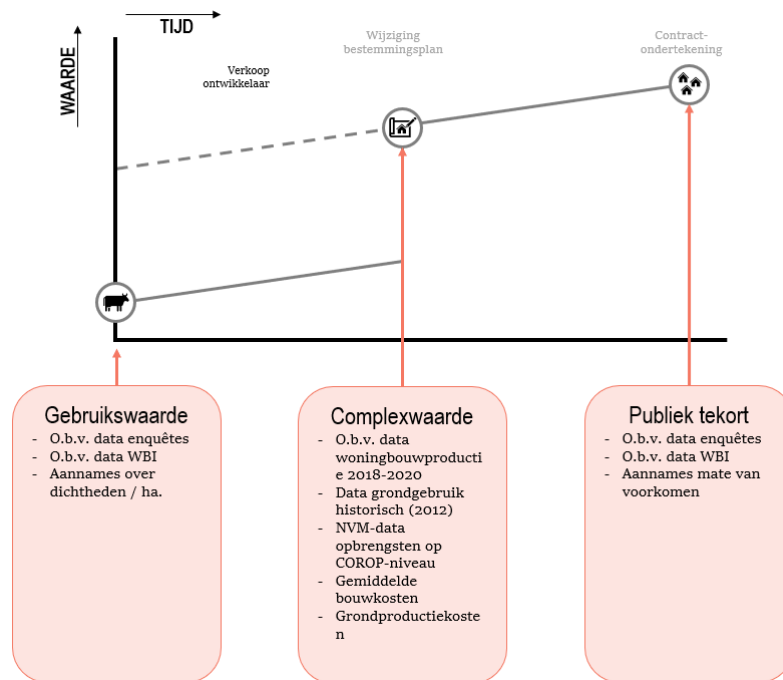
TIJD

WAARDE

Verkoop ontwikkelaar

Wijziging bestemmingsplan

Contract-ondertekening

Gebruikswaarde
- O.b.v. data enquêtes
- O.b.v. data WBI
- Aannames over dichtheden / ha.

Complexwaarde
- O.b.v. data woningbouwproductie 2018-2020
- Data grondgebruik historisch (2012)
- NVM-data opbrengsten op COROP-niveau
- Gemiddelde bouwkosten
- Grondproductiekosten

Publiek tekort
- O.b.v. data enquêtes
- O.b.v. data WBI
- Aannames mate van voorkomen